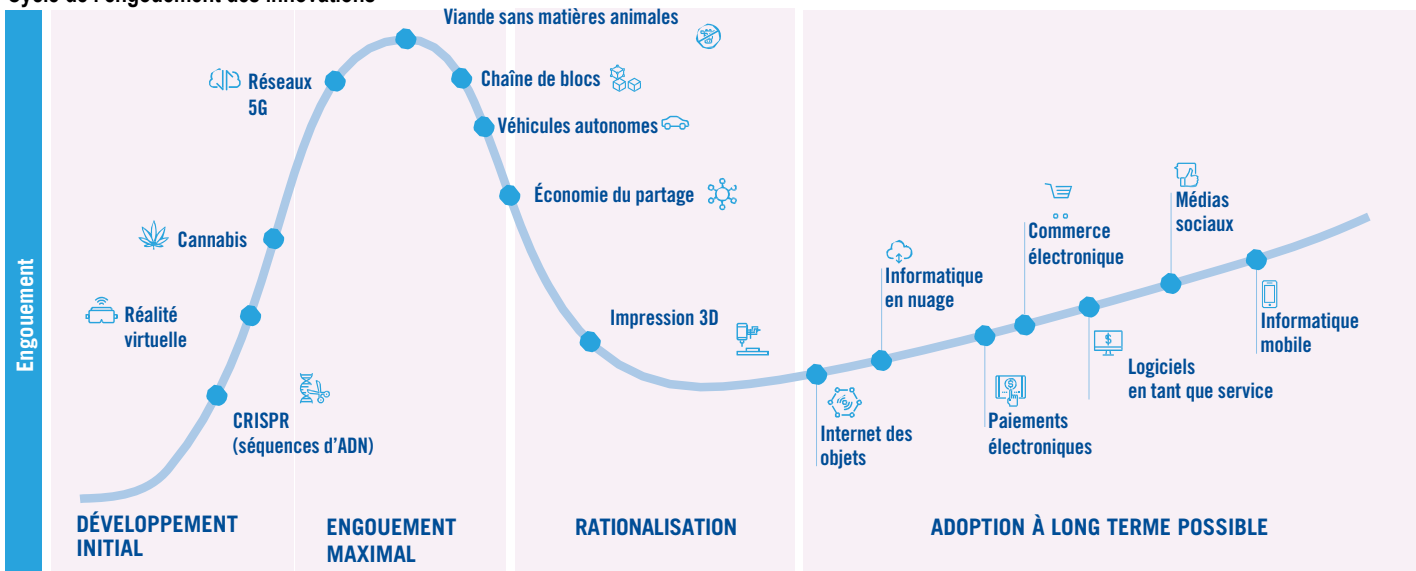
Cycle de l'engouement des innovations

Engouement

Viande sans matières animales

Réseaux 5G

Chaîne de blocs

Véhicules autonomes

Économie du partage

Cannabis

Réalité virtuelle

Impression 3D

CRISPR (séquences d'ADN)

Informatique en nuage

Commerce électronique

Médias sociaux

Informatique mobile

Logiciels en tant que service

Paiements électroniques

Internet des objets

DÉVELOPPEMENT INITIAL

ENGOUEMENT MAXIMAL

RATIONALISATION

ADOPTION À LONG TERME POSSIBLE